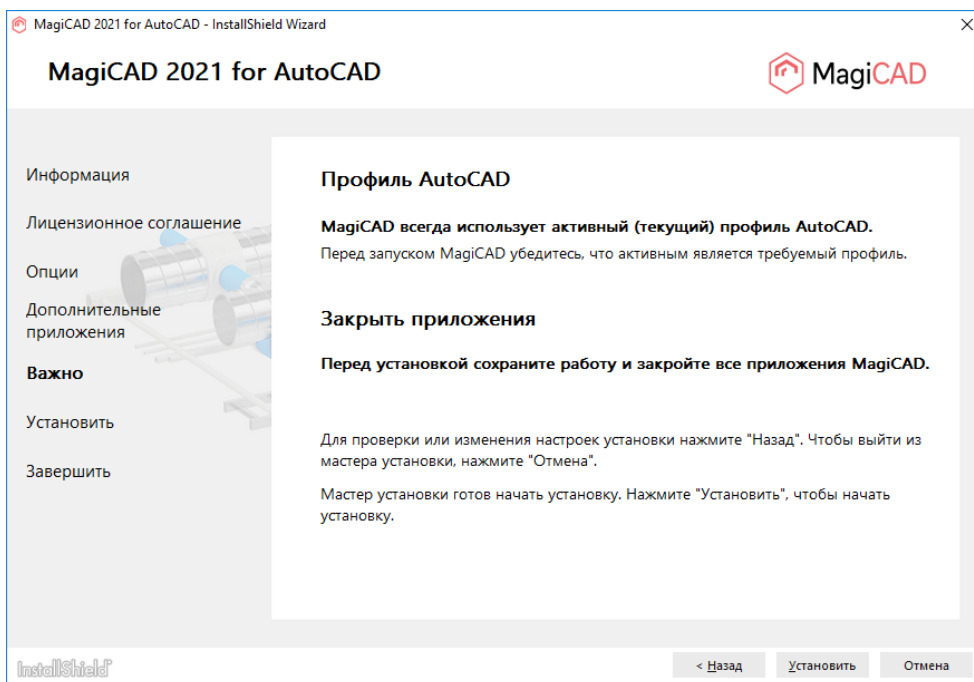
MagiCAD 2021 for AutoCAD - InstallShield Wizard

MagiCAD 2021 for AutoCAD

MagiCAD

Информация

Лицензионное соглашение

Опции

Дополнительные приложения

Важно

Установить

Завершить

Профиль AutoCAD

MagiCAD всегда использует активный (текущий) профиль AutoCAD.

Перед запуском MagiCAD убедитесь, что активным является требуемый профиль.

Закрыть приложения

Перед установкой сохраните работу и закройте все приложения MagiCAD.

Для проверки или изменения настроек установки нажмите "Назад". Чтобы выйти из мастера установки, нажмите "Отмена".

Мастер установки готов начать установку. Нажмите "Установить", чтобы начать установку.

InstallShield

< Назад

Установить

Отмена